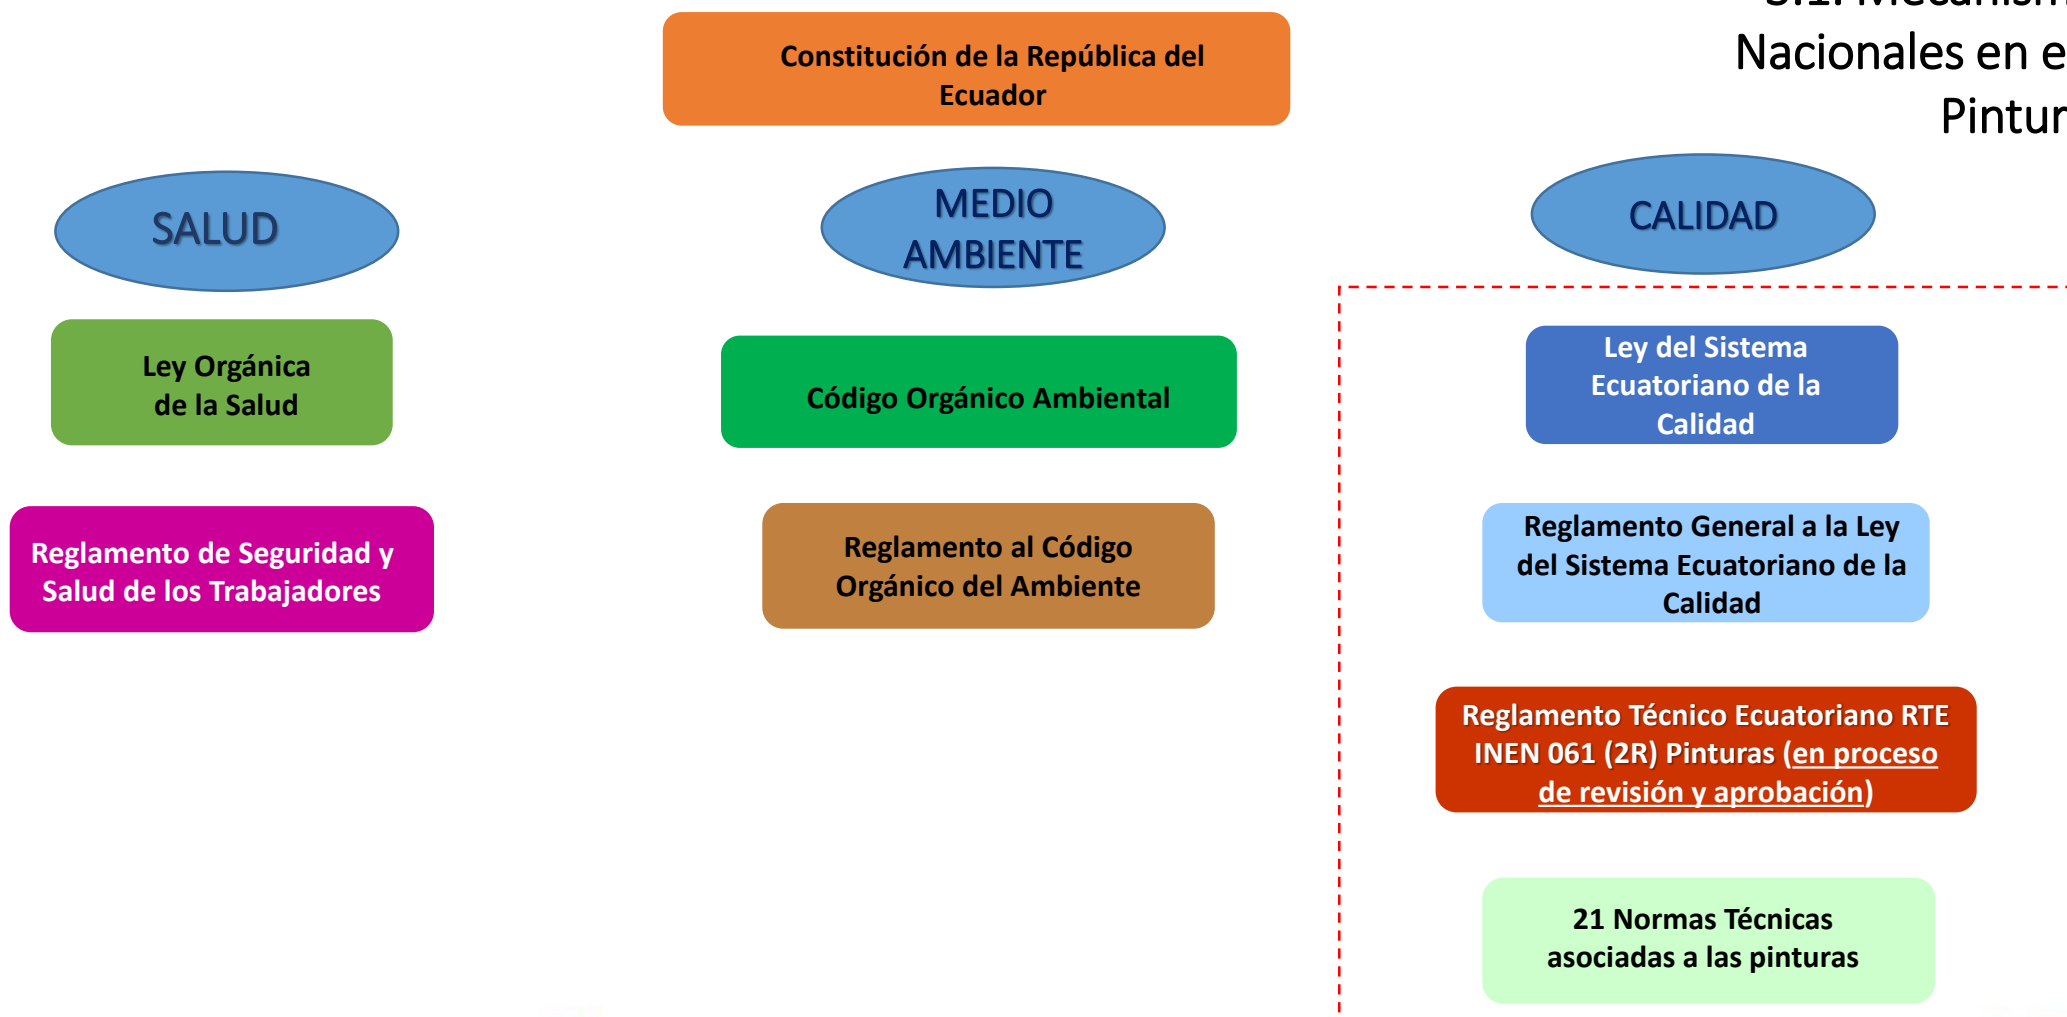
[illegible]
Nacionales en e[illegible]
Pintur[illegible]

Constitución de la República del Ecuador

SALUD

MEDIO AMBIENTE

CALIDAD

Ley Orgánica de la Salud

Código Orgánico Ambiental

Ley del Sistema Ecuatoriano de la Calidad

Reglamento de Seguridad y Salud de los Trabajadores

Reglamento al Código Orgánico del Ambiente

Reglamento General a la Ley del Sistema Ecuatoriano de la Calidad

Reglamento Técnico Ecuatoriano RTE INEN 061 (2R) Pinturas (en proceso de revisión y aprobación)

21 Normas Técnicas asociadas a las pinturas